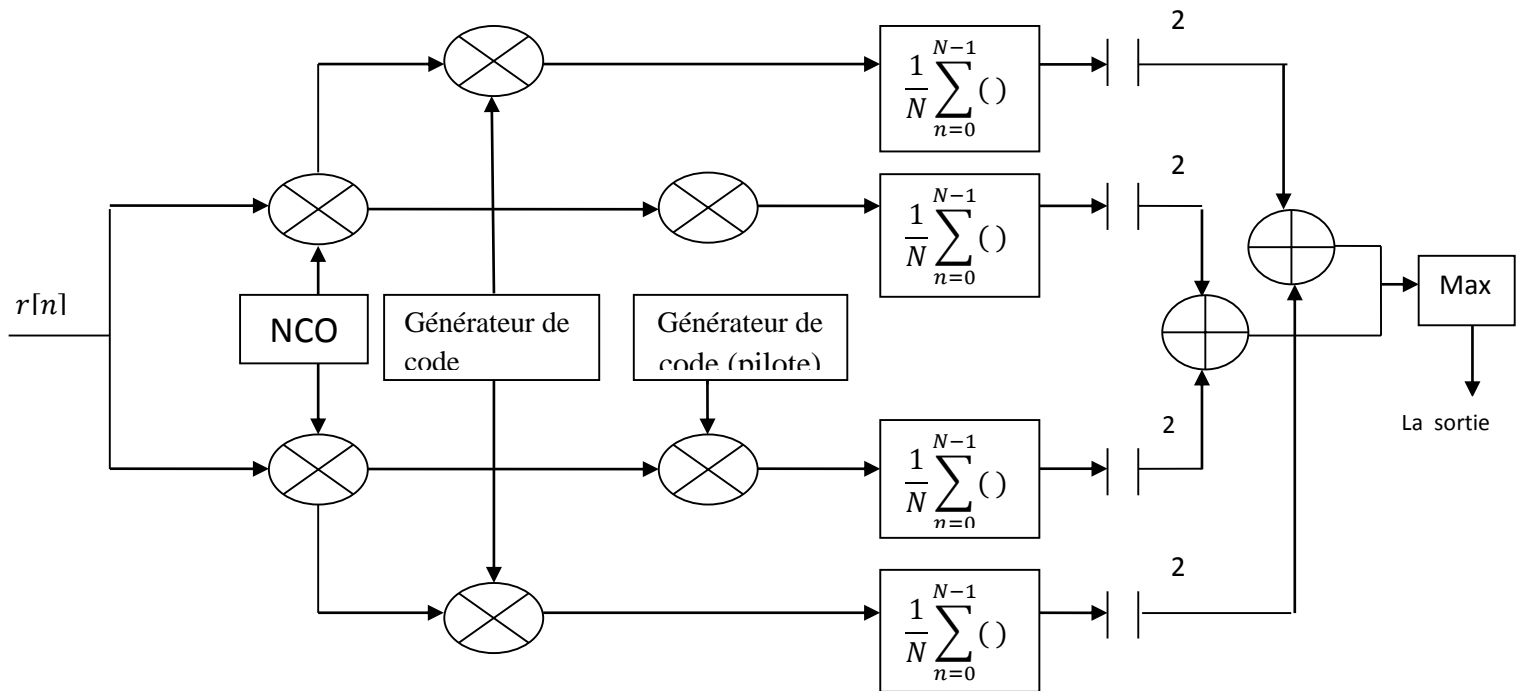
2

$\frac{1}{N}\sum_{n=0}^{N-1}()$

2

$\frac{1}{N}\sum_{n=0}^{N-1}()$

$r[n]$

NCO

Générateur de code

Générateur de code (pilote)

Max

2

$\frac{1}{N}\sum_{n=0}^{N-1}()$

La sortie

2

$\frac{1}{N}\sum_{n=0}^{N-1}()$